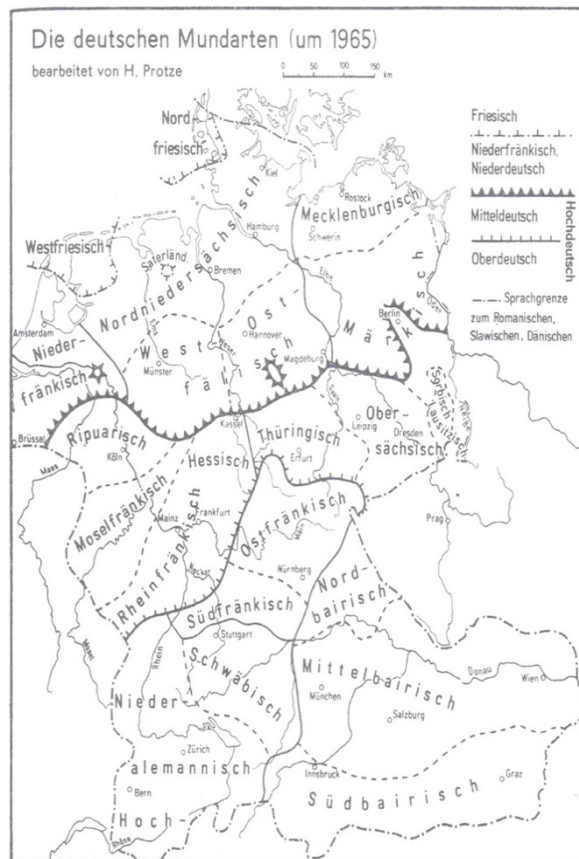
Die deutschen Mundarten (um 1965)

bearbeitet von H. Protze

0 50 100 150 km

Friesisch

Niederfränkisch, Niederdeutsch

Mitteldeutsch

Oberdeutsch

Hochdeutsch

Sprachgrenze zum Romanischen, Slawischen, Dänischen

Nord-friesisch

Kiel

Rostock

Mecklenburgisch

Schwerin

Hamburg

Westfriesisch

Saterland

Bremen

Nordniedersächsisch

Elbe

Märkisch

Oder

Amsterdam

Berlin

Ost

Hannover

West

fälisch

Magdeburg

Nieder-fränkisch

Münster

Weser

Brüssel

Ripuarisch

Kassel

Thüringisch

Leipzig

Ober-sächsisch

Dresden

Sorbisch

Lausitzisch

Maas

Köln

Hessisch

Erfurt

Moselfränkisch

Mainz

Frankfurt

Ostfränkisch

Prag

Rheinfränkisch

Neckar

Main

Nürnberg

Nord-bairisch

Südfränkisch

Mosel

Stuttgart

Rhein

Schwäbisch

Donau

Wien

Mittelbairisch

Nieder-

München

Salzburg

Zürich

alemannisch

Bern

Innsbruck

Graz

Südbairisch

Hoch-

Rhône